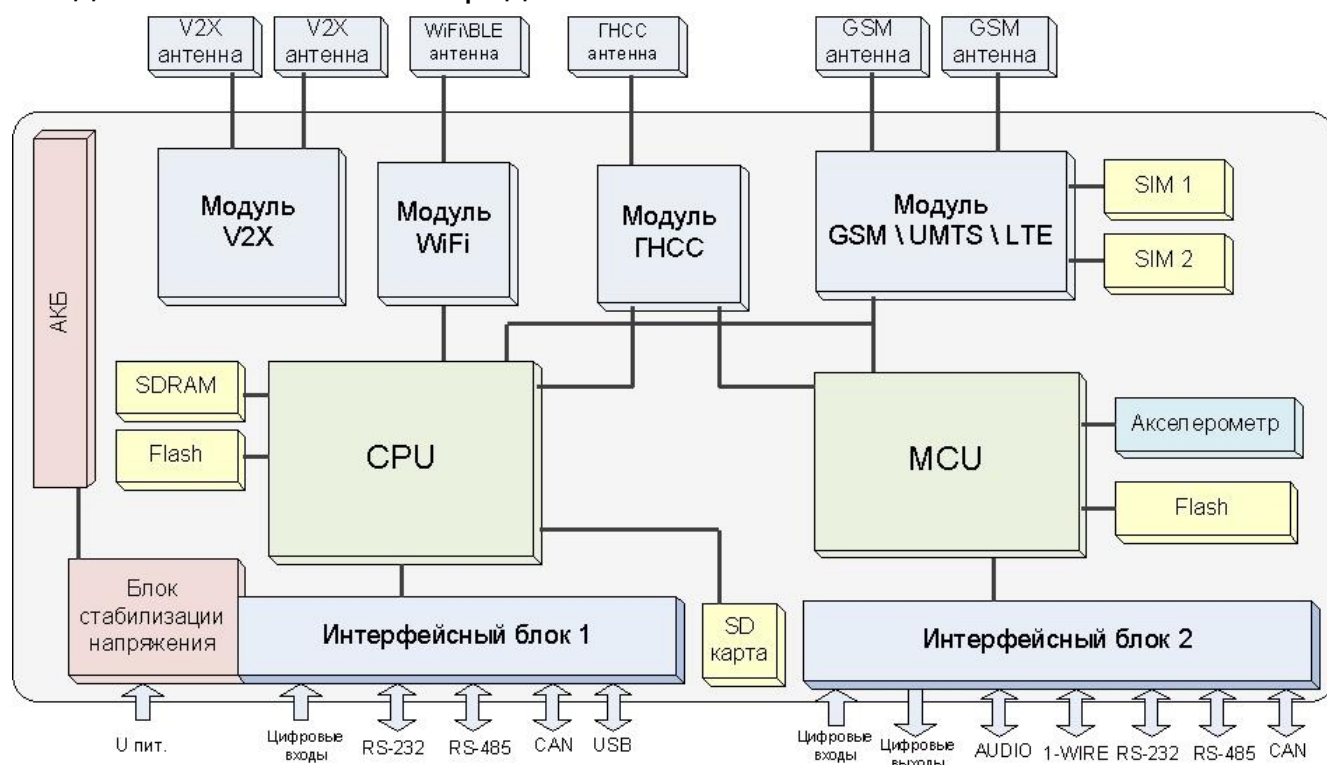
V2X антенна

V2X антенна

WiFi\BLE антенна

ГНСС антенна

GSM антенна

GSM антенна

АКБ

Модуль V2X

Модуль WiFi

Модуль ГНСС

Модуль GSM \ UMTS \ LTE

SIM 1

SIM 2

SDRAM

Flash

CPU

MCU

Акселерометр

Flash

Блок стабилизации напряжения

Интерфейсный блок 1

SD карта

Интерфейсный блок 2

U пит.

Цифровые входы

RS-232

RS-485

CAN

USB

Цифровые входы

Цифровые выходы

AUDIO

1-WIRE

RS-232

RS-485

CAN